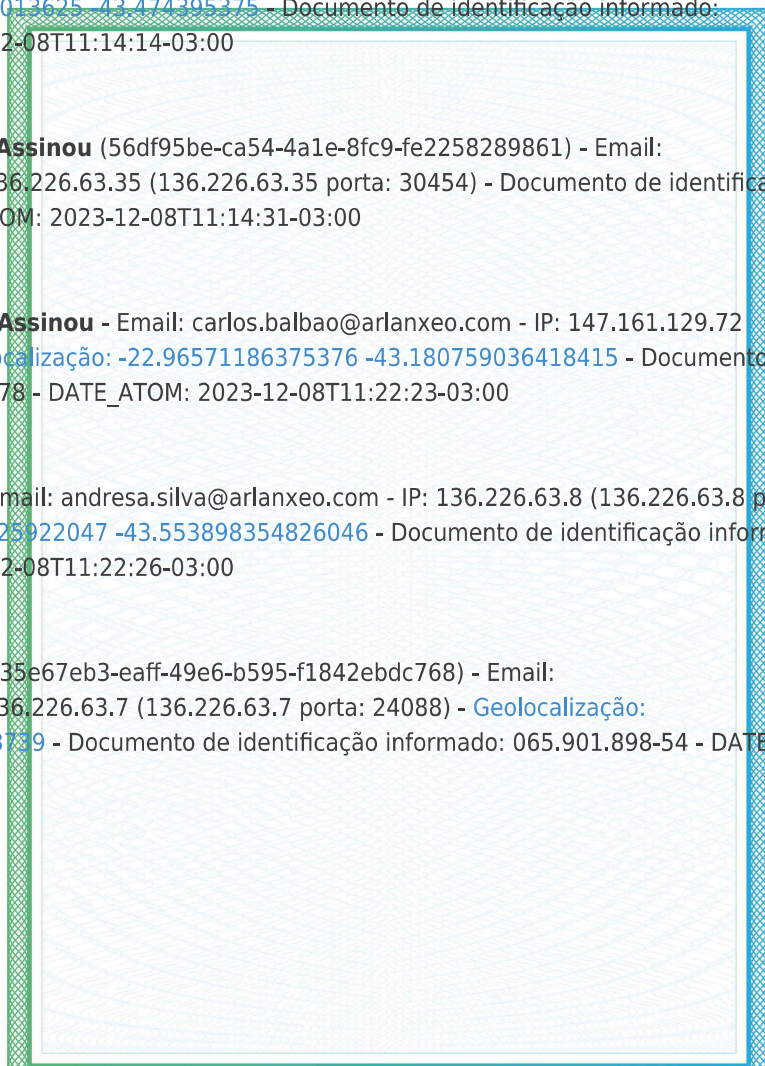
013625 -43.474395375 - Documento de identificação informado:
2-08T11:14:14-03:00

Assinou (56df95be-ca54-4a1e-8fc9-fe2258289861) - Email:
36.226.63.35 (136.226.63.35 porta: 30454) - Documento de identifica
OM: 2023-12-08T11:14:31-03:00

Assinou - Email: carlos.balbao@arlanxeo.com - IP: 147.161.129.72
calização: -22.96571186375376 -43.180759036418415 - Documento
78 - DATE_ATOM: 2023-12-08T11:22:23-03:00

mail: andresa.silva@arlanxeo.com - IP: 136.226.63.8 (136.226.63.8 p
25922047 -43.553898354826046 - Documento de identificação inform
2-08T11:22:26-03:00

35e67eb3-eaff-49e6-b595-f1842ebdc768) - Email:
36.226.63.7 (136.226.63.7 porta: 24088) - Geolocalização:
3739 - Documento de identificação informado: 065.901.898-54 - DATE